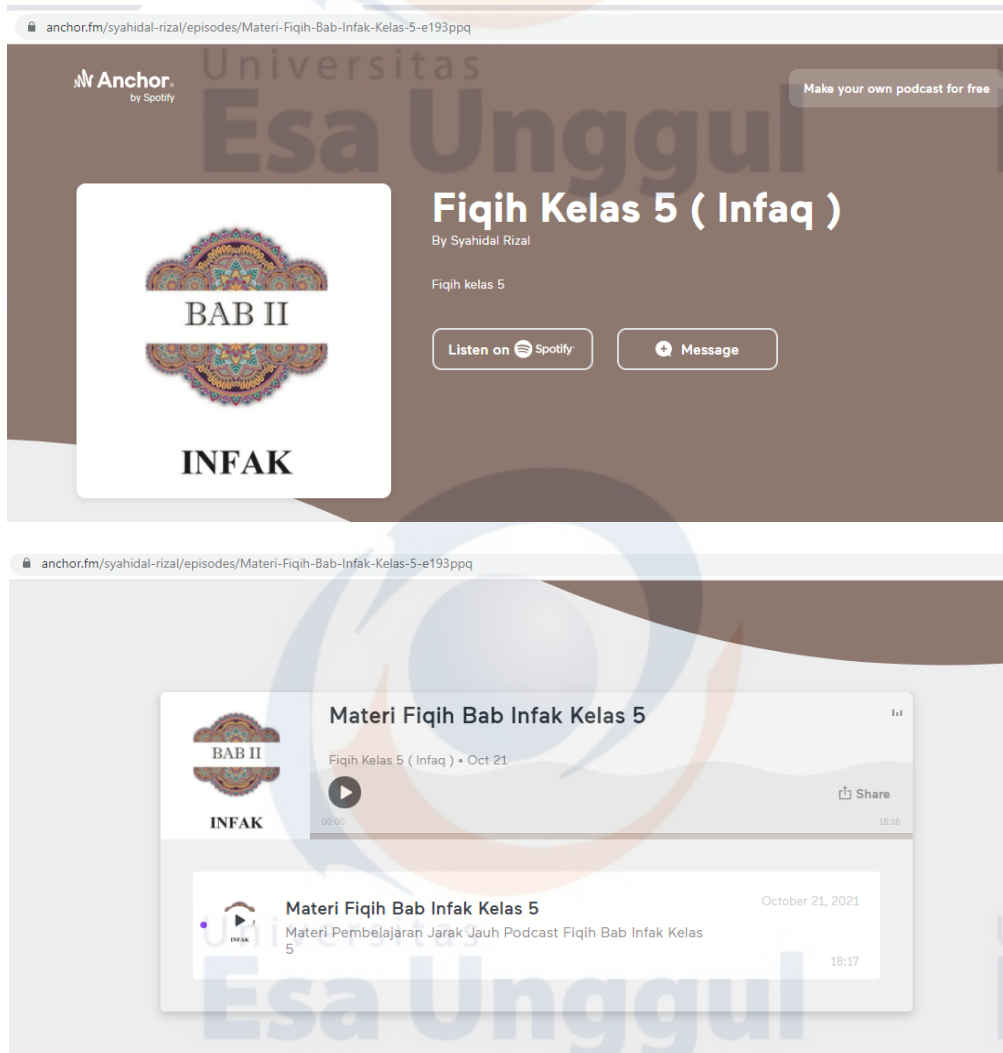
anchor.fm/syahidal-rizal/episodes/Materi-Fiqih-Bab-Infak-Kelas-5-e193ppq

Anchor by Spotify

Universitas Esa Unggul

Make your own podcast for free

BAB II

INFAK

Fiqih Kelas 5 ( Infaq )

By Syahidal Rizal

Fiqih kelas 5

Listen on Spotify

Message

anchor.fm/syahidal-rizal/episodes/Materi-Fiqih-Bab-Infak-Kelas-5-e193ppq

BAB II

INFAK

Materi Fiqih Bab Infak Kelas 5

Fiqih Kelas 5 ( Infaq ) • Oct 21

Share

00:00

18:16

INFAK

Materi Fiqih Bab Infak Kelas 5

Materi Pembelajaran Jarak Jauh Podcast Fiqih Bab Infak Kelas 5

October 21, 2021

18:17

Universitas Esa Unggul